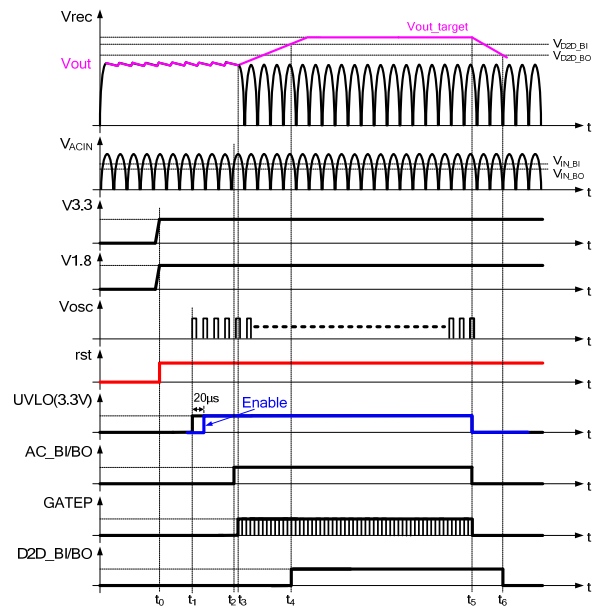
Vrec
Vout_target
$V_{D2D\_BI}$
$V_{D2D\_BO}$
Vout
t
$V_{ACIN}$
$V_{IN\_BI}$
$V_{IN\_BO}$
t
V3.3
t
V1.8
t
Vosc
t
rst
t
UVLO(3.3V)
20µs
Enable
t
AC_BI/BO
t
GATEP
t
D2D_BI/BO
t
$t_0$ $t_1$ $t_2$ $t_3$ $t_4$ $t_5$ $t_6$